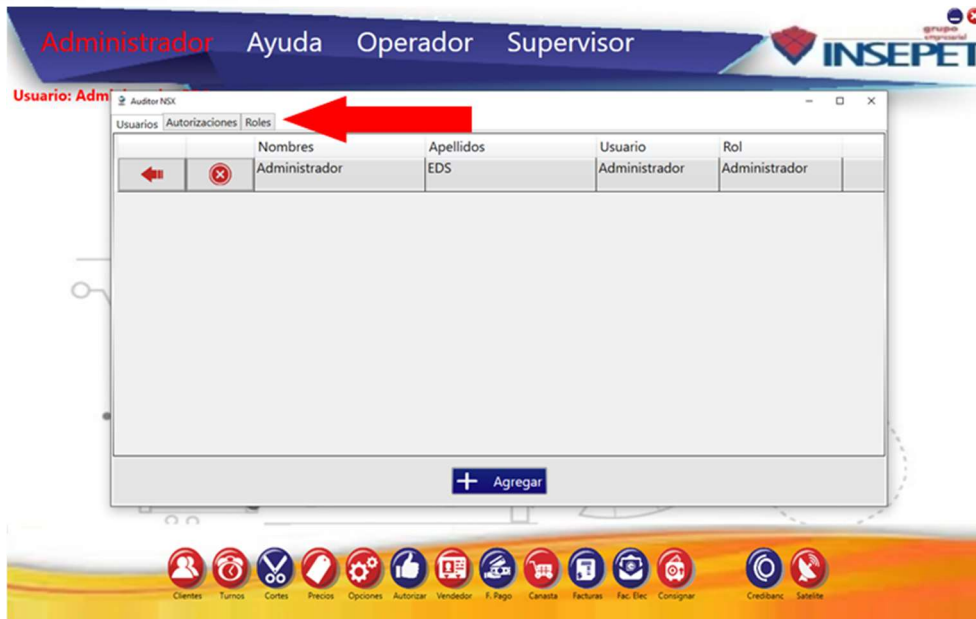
Administrador Ayuda Operador Supervisor

grupo empresarial INSEPET

Usuario: Admi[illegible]

Auditor NSX

Usuarios Autorizaciones Roles

| | | Nombres | Apellidos | Usuario | Rol |
|---|---|---|---|---|---|
| | | Administrador | EDS | Administrador | Administrador |

Agregar

Clientes Turnos Cortes Precios Opciones Autorizar Vendedor F. Pago Canasta Facturas Fac. Elec Consignar Credibanc Satelite